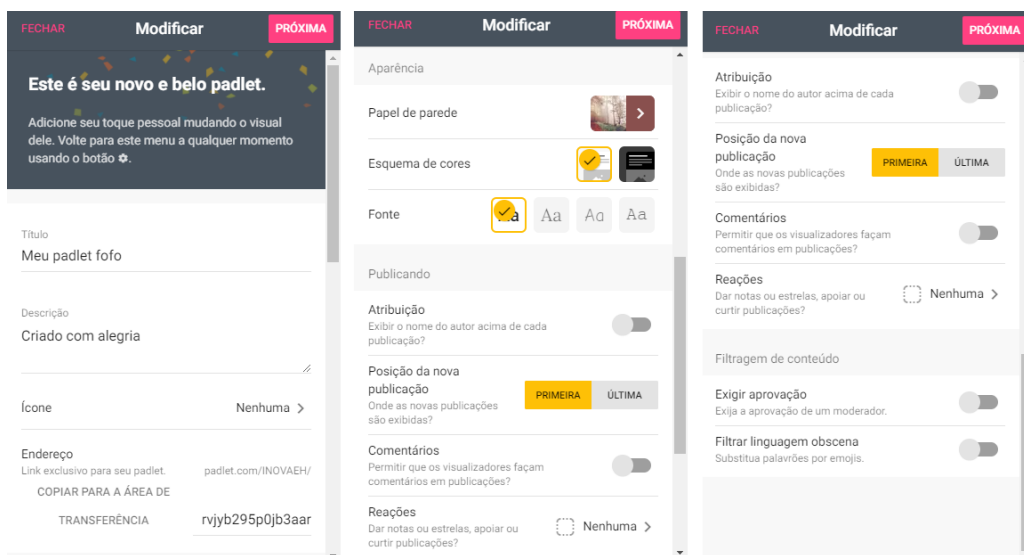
FECHAR Modificar PRÓXIMA

Este é seu novo e belo padlet.

Adicione seu toque pessoal mudando o visual dele. Volte para este menu a qualquer momento usando o botão ⚙.

Título
Meu padlet fofo

Descrição
Criado com alegria

Ícone Nenhuma >

Endereço
Link exclusivo para seu padlet. padlet.com/INOVAEH/
COPIAR PARA A ÁREA DE TRANSFERÊNCIA rvjyb295p0jb3aar

FECHAR Modificar PRÓXIMA

Aparência

Papel de parede

Esquema de cores

Fonte Aa Aa Aa Aa

Publicando

Atribuição
Exibir o nome do autor acima de cada publicação?

Posição da nova publicação
Onde as novas publicações são exibidas?
PRIMEIRA ÚLTIMA

Comentários
Permitir que os visualizadores façam comentários em publicações?

Reações
Dar notas ou estrelas, apoiar ou curtir publicações?
Nenhuma >

FECHAR Modificar PRÓXIMA

Atribuição
Exibir o nome do autor acima de cada publicação?

Posição da nova publicação
Onde as novas publicações são exibidas?
PRIMEIRA ÚLTIMA

Comentários
Permitir que os visualizadores façam comentários em publicações?

Reações
Dar notas ou estrelas, apoiar ou curtir publicações?
Nenhuma >

Filtragem de conteúdo

Exigir aprovação
Exija a aprovação de um moderador.

Filtrar linguagem obscena
Substitua palavrões por emojis.